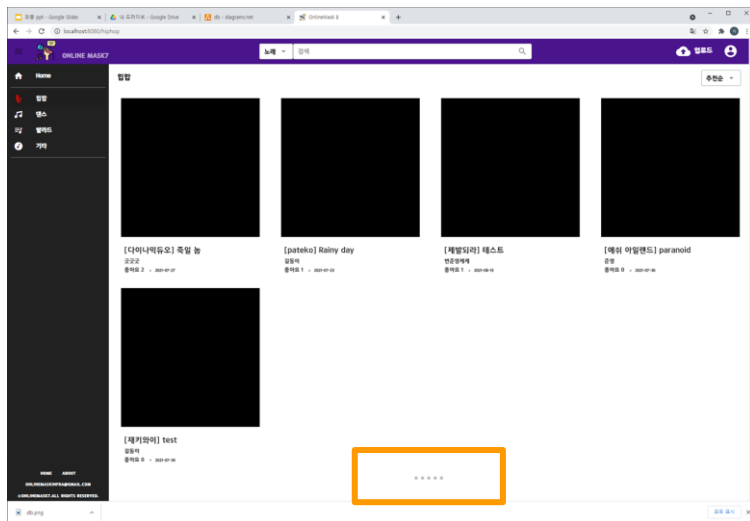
최종 ppt - Google Slides
내 드라이브 - Google Drive
db - diagrams.net
OnlineMask 8

localhost:8080/hiphop

ONLINE MASK7

노래
검색

업로드

Home
힙합
댄스
발라드
기타

힙합

추천순

[다이나믹듀오] 죽일 놈
굿굿굿
좋아요 2 • 2021-07-27

[pateko] Rainy day
갈등력
좋아요 1 • 2021-07-23

[제발되라] 테스트
반은영제제
좋아요 1 • 2021-08-15

[에쉬 아일랜드] paranoid
은영
좋아요 0 • 2021-07-30

[재키와이] test
갈등력
좋아요 0 • 2021-07-30

HOME ABOUT
ONLINEMASKINFRA@GMAIL.COM
©ONLINEMASK7.ALL RIGHTS RESERVED.

db.png

모두 표시